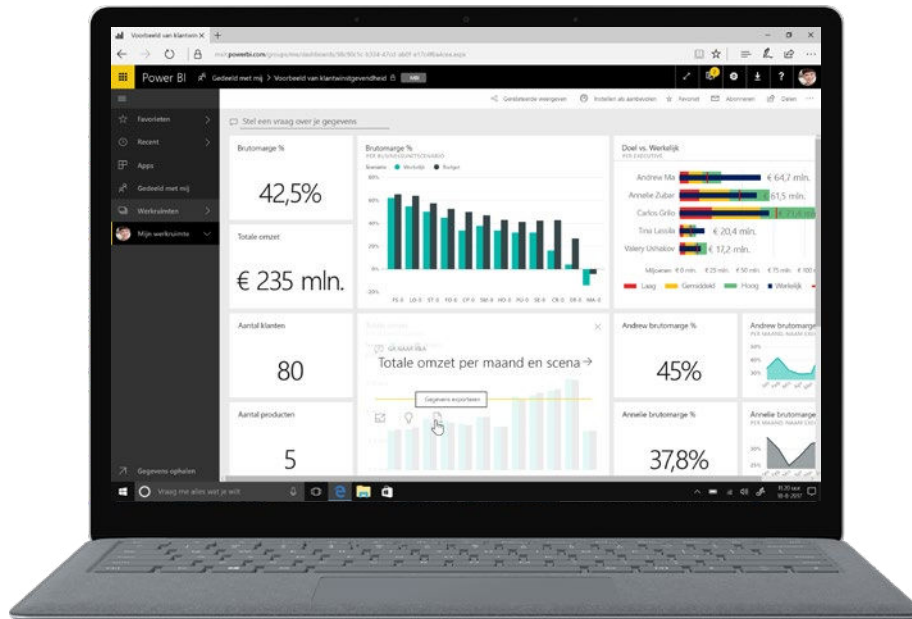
Voorbeeld van klantwin ×

Power BI   Gedeeld met mij > Voorbeeld van klantwinstgevendheid

Gerelateerde weergeven   Instellen als aanbevolen   Favoriet   Abonneren   Delen

Favorieten
Recent
Apps
Gedeeld met mij
Werkruimten
Mijn werkruimte
Gegevens ophalen

Stel een vraag over je gegevens

Brutomarge %
42,5%

Totale omzet
€ 235 mln.

Aantal klanten
80

Aantal producten
5

Brutomarge %
PER BUSINESSSCENARIO
Scenario ● Werkelijk ● Budget
60%
40%
20%
0%
-20%
FD-3 FD-03 ST-0 FD-0 CT-0 SM-0 HO-0 PO-0 SE-0 CE-0 CR-0 MA-0

Doel vs. Werkelijk
PER EXECUTIVE
Andrew Ma € 64,2 mln.
Annelie Zubar € 61,5 mln.
Carlos Grilo € 71,0 mln.
Tina Lassila € 20,4 mln.
Valery Ushakov € 17,2 mln.
Miljoenen € 0 mln. €25 mln. €50 mln. €75 mln. €100
Laag Gemiddeld Hoog Werkelijk

Totale omzet per maand en scena →
Gegevens exporteren

Andrew brutomarge %
45%

Andrew brutomarge
40%
30%

Annelie brutomarge %
37,8%

Annelie brutomarge
30%
20%

Vraag me alles wat je wilt
11:20
16-8-2017